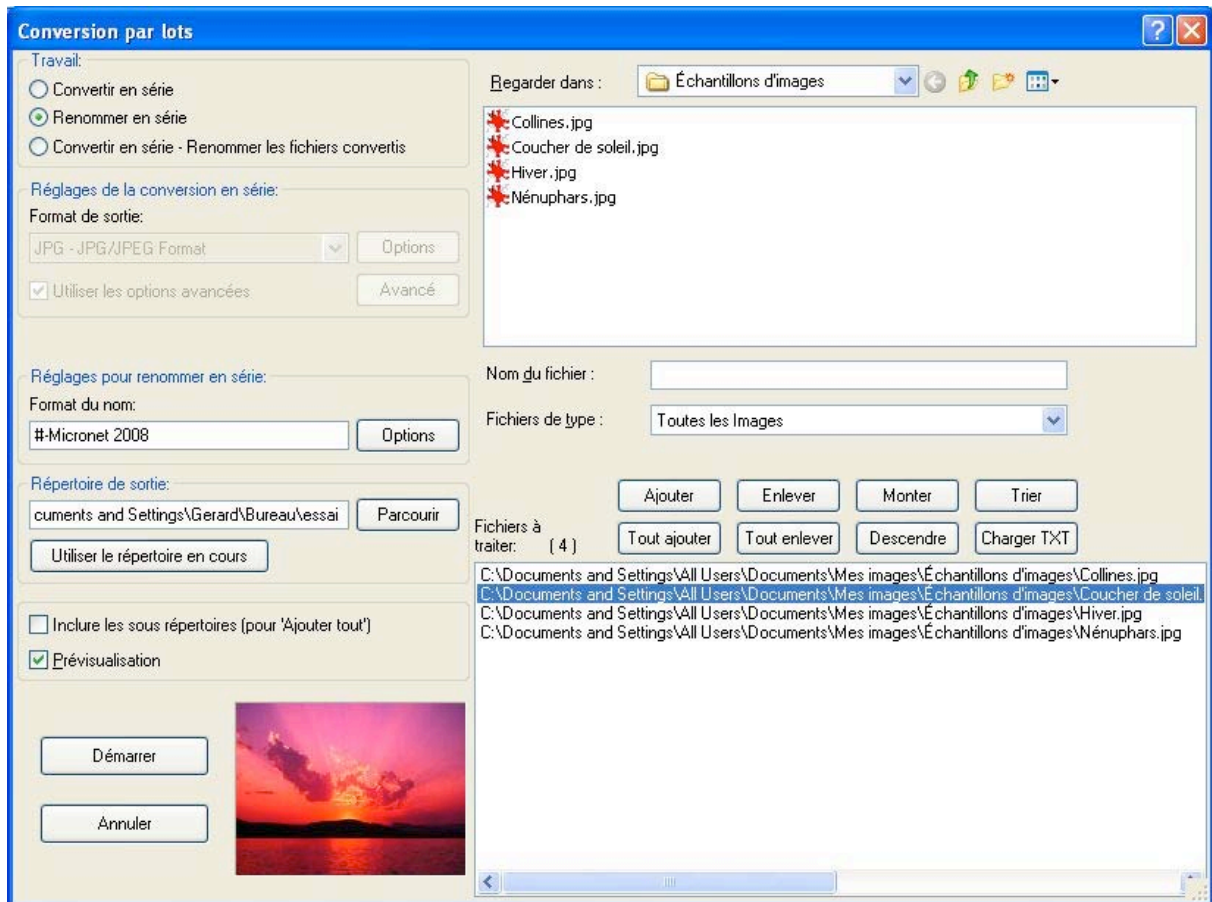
Conversion par lots

Travail:
Convertir en série
Renommer en série
Convertir en série - Renommer les fichiers convertis

Réglages de la conversion en série:
Format de sortie:
JPG - JPG/JPEG Format
Options
Utiliser les options avancées
Avancé

Réglages pour renommer en série:
Format du nom:
#-Micronet 2008
Options

Répertoire de sortie:
cuments and Settings\Gerard\Bureau\essai
Parcourir
Utiliser le répertoire en cours

Inclure les sous répertoires (pour 'Ajouter tout')
Prévisualisation

Démarrer
Annuler

Regarder dans :
Échantillons d'images

Collines.jpg
Coucher de soleil.jpg
Hiver.jpg
Nénuphars.jpg

Nom du fichier :
Fichiers de type :
Toutes les Images

Ajouter
Enlever
Monter
Trier
Fichiers à traiter: ( 4 )
Tout ajouter
Tout enlever
Descendre
Charger TXT

C:\Documents and Settings\All Users\Documents\Mes images\Échantillons d'images\Collines.jpg
C:\Documents and Settings\All Users\Documents\Mes images\Échantillons d'images\Coucher de soleil.
C:\Documents and Settings\All Users\Documents\Mes images\Échantillons d'images\Hiver.jpg
C:\Documents and Settings\All Users\Documents\Mes images\Échantillons d'images\Nénuphars.jpg